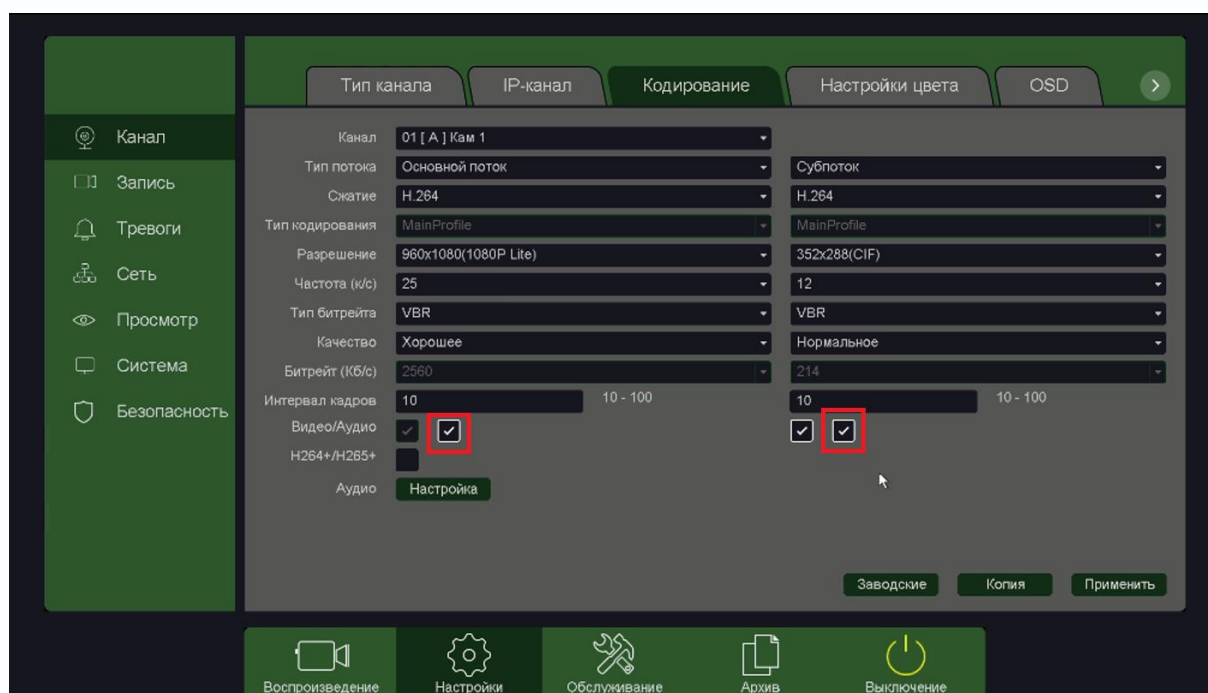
Тип канала | IP-канал | Кодирование | Настройки цвета | OSD

Канал
Запись
Тревоги
Сеть
Просмотр
Система
Безопасность

| | | |
|---|---|---|
| Канал | 01 [ A ] Кам 1 | |
| Тип потока | Основной поток | Субпоток |
| Сжатие | H.264 | H.264 |
| Тип кодирования | MainProfile | MainProfile |
| Разрешение | 960x1080(1080P Lite) | 352x288(CIF) |
| Частота (к/с) | 25 | 12 |
| Тип битрейта | VBR | VBR |
| Качество | Хорошее | Нормальное |
| Битрейт (Кб/с) | 2560 | 214 |
| Интервал кадров | 10 10 - 100 | 10 10 - 100 |
| Видео/Аудио | | |
| H264+/H265+ | | |
| Аудио | Настройка | |

Заводские Копия Применить

Воспроизведение Настройки Обслуживание Архив Выключение